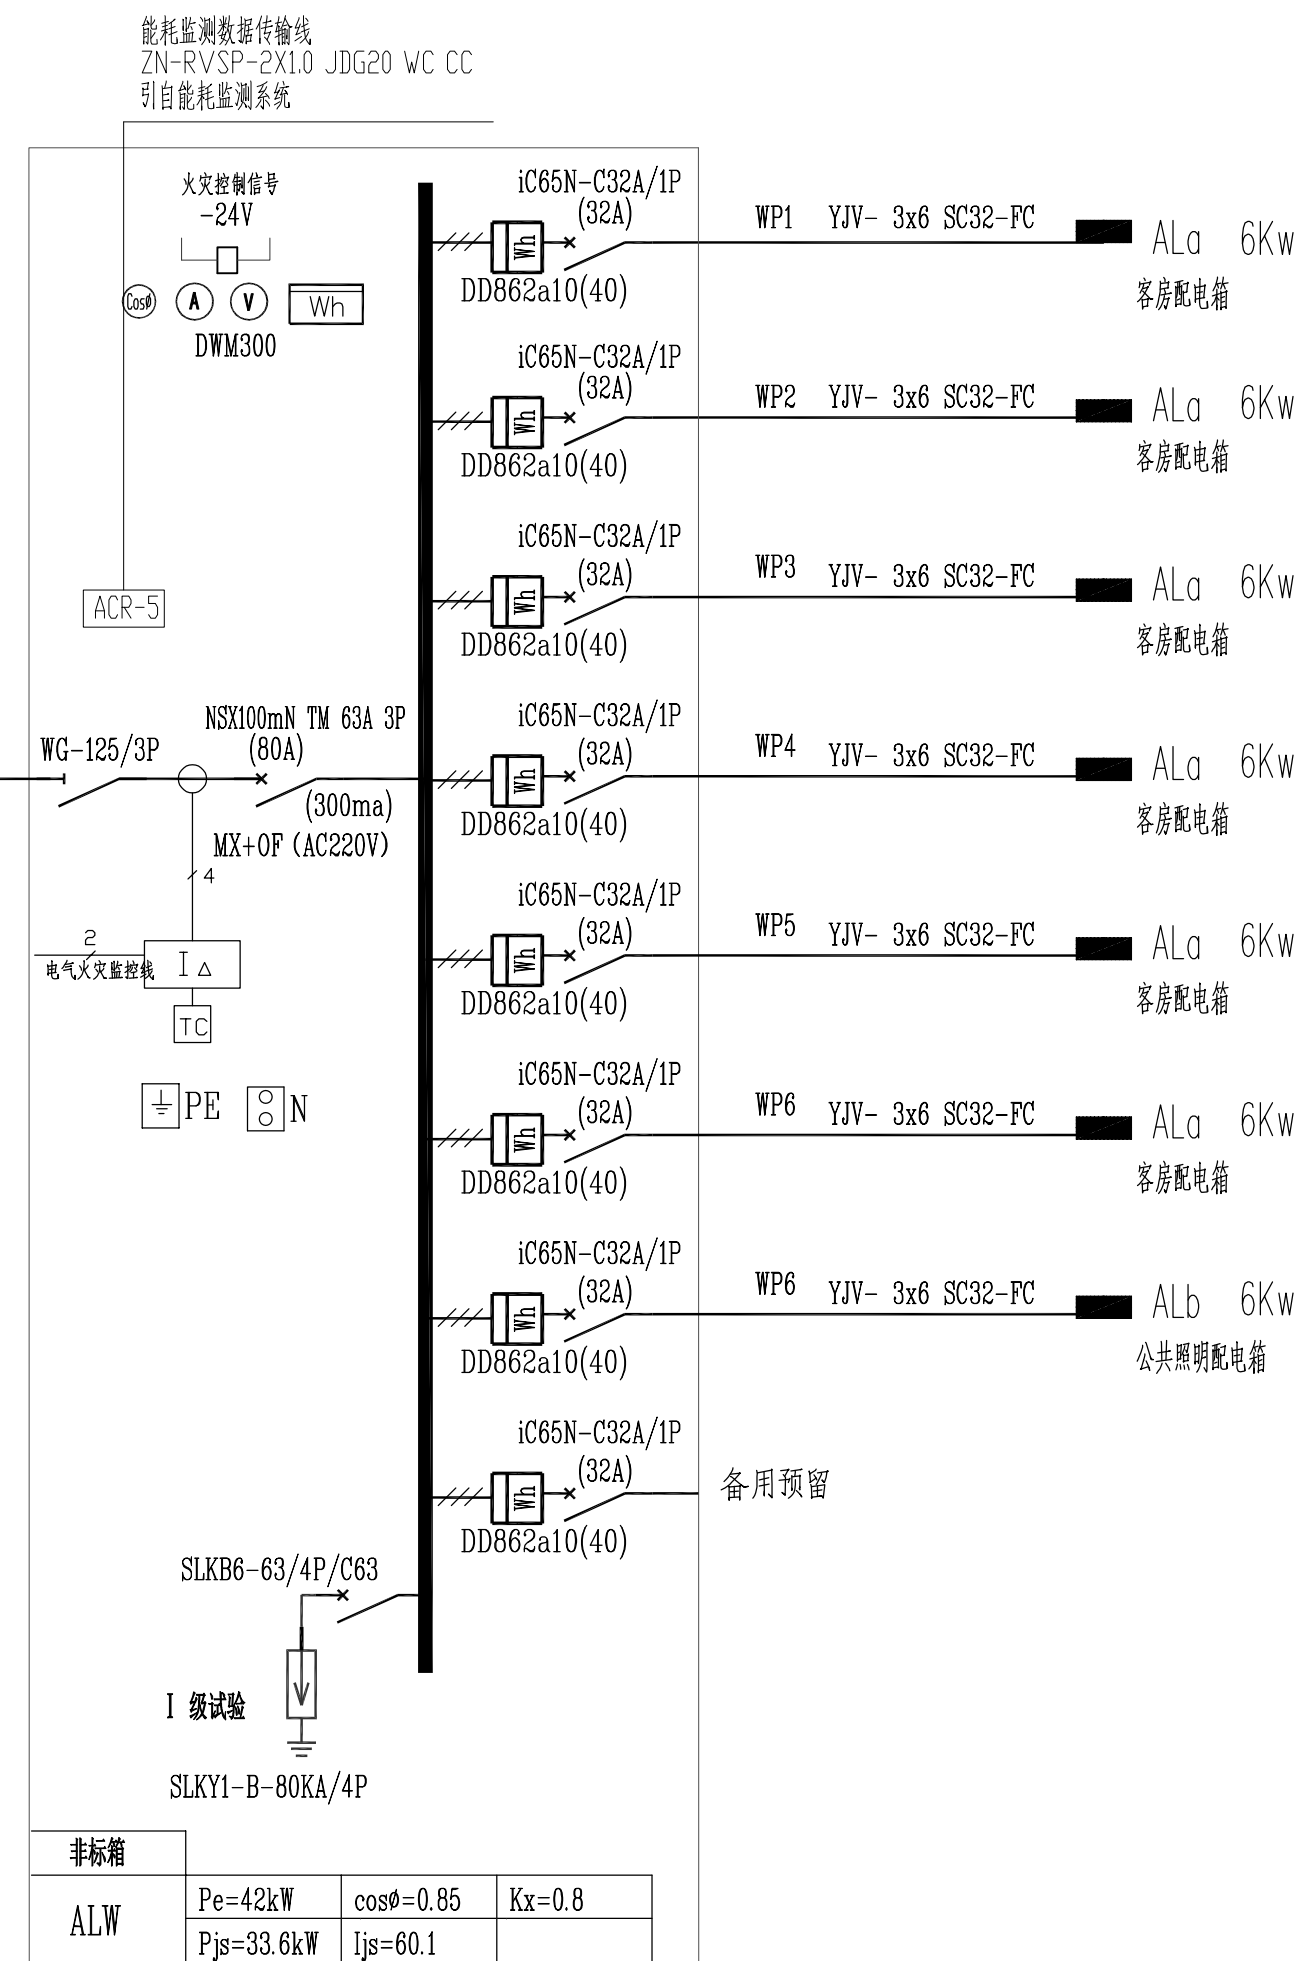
能耗监测数据传输线
ZN-RVSP-2X1.0 JDG20 WC CC
引自能耗监测系统

火灾控制信号
-24V

Cosø A V Wh
DWM300

ACR-5

iC65N-C32A/1P
(32A)
Wh
DD862a10(40)
WP1 YJV- 3x6 SC32-FC
ALa 6Kw
客房配电箱

iC65N-C32A/1P
(32A)
Wh
DD862a10(40)
WP2 YJV- 3x6 SC32-FC
ALa 6Kw
客房配电箱

iC65N-C32A/1P
(32A)
Wh
DD862a10(40)
WP3 YJV- 3x6 SC32-FC
ALa 6Kw
客房配电箱

WG-125/3P
NSX100mN TM 63A 3P
(80A)
(300ma)
MX+OF (AC220V)
4

iC65N-C32A/1P
(32A)
Wh
DD862a10(40)
WP4 YJV- 3x6 SC32-FC
ALa 6Kw
客房配电箱

2
电气火灾监控线
I △
TC

iC65N-C32A/1P
(32A)
Wh
DD862a10(40)
WP5 YJV- 3x6 SC32-FC
ALa 6Kw
客房配电箱

PE N

iC65N-C32A/1P
(32A)
Wh
DD862a10(40)
WP6 YJV- 3x6 SC32-FC
ALa 6Kw
客房配电箱

iC65N-C32A/1P
(32A)
Wh
DD862a10(40)
WP6 YJV- 3x6 SC32-FC
ALb 6Kw
公共照明配电箱

iC65N-C32A/1P
(32A)
Wh
DD862a10(40)
备用预留

SLKB6-63/4P/C63
I 级试验
SLKY1-B-80KA/4P

| 非标箱 | | | |
|---|---|---|---|
| ALW | Pe=42kW | cosø=0.85 | Kx=0.8 |
| | Pjs=33.6kW | Ijs=60.1 | |